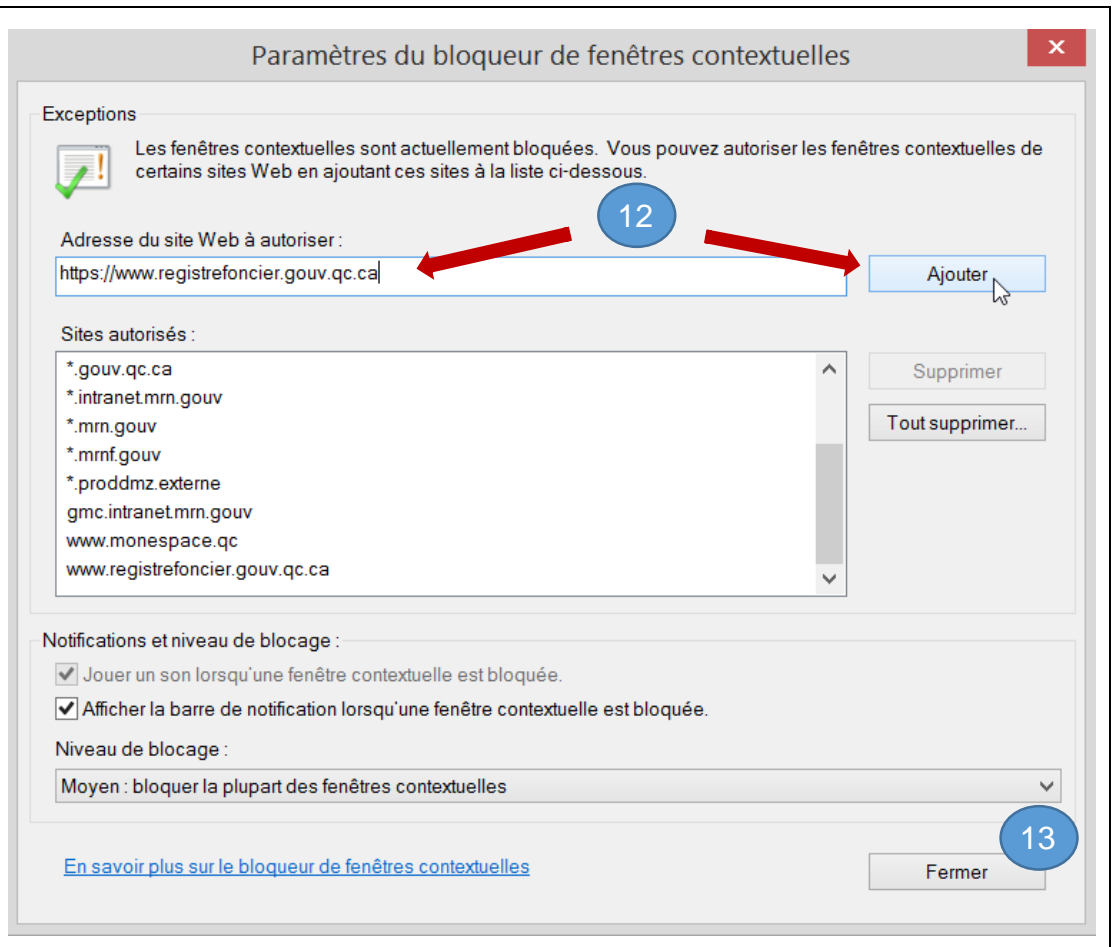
Paramètres du bloqueur de fenêtres contextuelles

Exceptions

Les fenêtres contextuelles sont actuellement bloquées. Vous pouvez autoriser les fenêtres contextuelles de certains sites Web en ajoutant ces sites à la liste ci-dessous.

12

Adresse du site Web à autoriser :

https://www.registrefoncier.gouv.qc.ca

Ajouter

Sites autorisés :

*.gouv.qc.ca
*.intranet.mrn.gouv
*.mrn.gouv
*.mrnf.gouv
*.proddmz.externe
gmc.intranet.mrn.gouv
www.monespace.qc
www.registrefoncier.gouv.qc.ca

Supprimer

Tout supprimer...

Notifications et niveau de blocage :

Jouer un son lorsqu'une fenêtre contextuelle est bloquée.

Afficher la barre de notification lorsqu'une fenêtre contextuelle est bloquée.

Niveau de blocage :

Moyen : bloquer la plupart des fenêtres contextuelles

13

En savoir plus sur le bloqueur de fenêtres contextuelles

Fermer